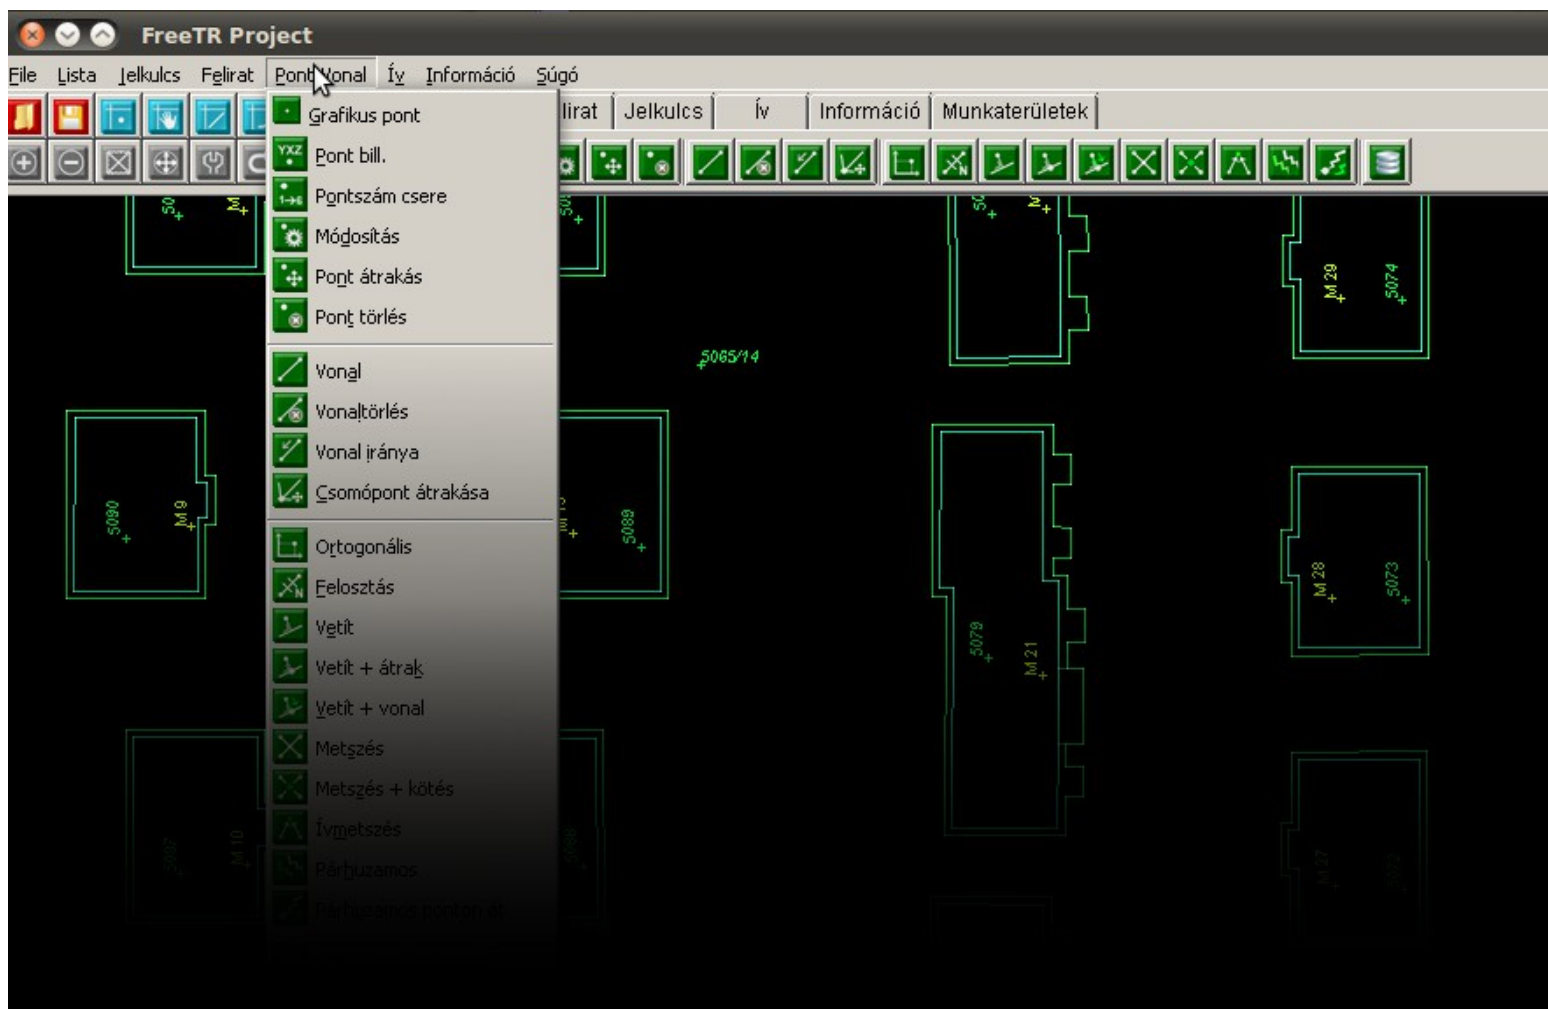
FreeTR Project

File Lista Jelkulcs Felirat PontVonal Ív Információ Súgó

lirat Jelkulcs Ív Információ Munkaterületek

Grafikus pont
Pont bill.
Pontszám csere
Módosítás
Pont átrakás
Pont törlés
Vonal
Vonaltörlés
Vonal iránya
Csomópont átrakása
Ortogonális
Felosztás
Vetít
Vetít + átrak
Vetít + vonal
Metszés
Metszés + kötés
Ívmetszés
Párhuzamos
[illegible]

5065/14
M 29
5074
5090
M 9
5089
M 28
5073
5079
M 21
M 10
M 27